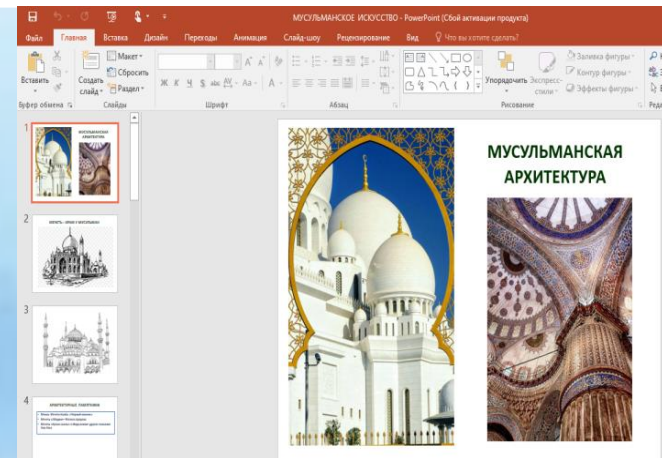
МУСУЛЬМАНСКОЕ ИСКУССТВО - PowerPoint (Сбой активации продукта)

Файл Главная Вставка Дизайн Переходы Анимация Слайд-шоу Рецензирование Вид Что вы хотите сделать?

Вставить
Создать слайд
Макет
Сбросить
Раздел
Буфер обмена
Слайды
Шрифт
Абзац
Упорядочить
Экспресс-стили
Заливка фигуры
Контур фигуры
Эффекты фигуры
Рисование

1
2
3
4

МУСУЛЬМАНСКАЯ АРХИТЕКТУРА